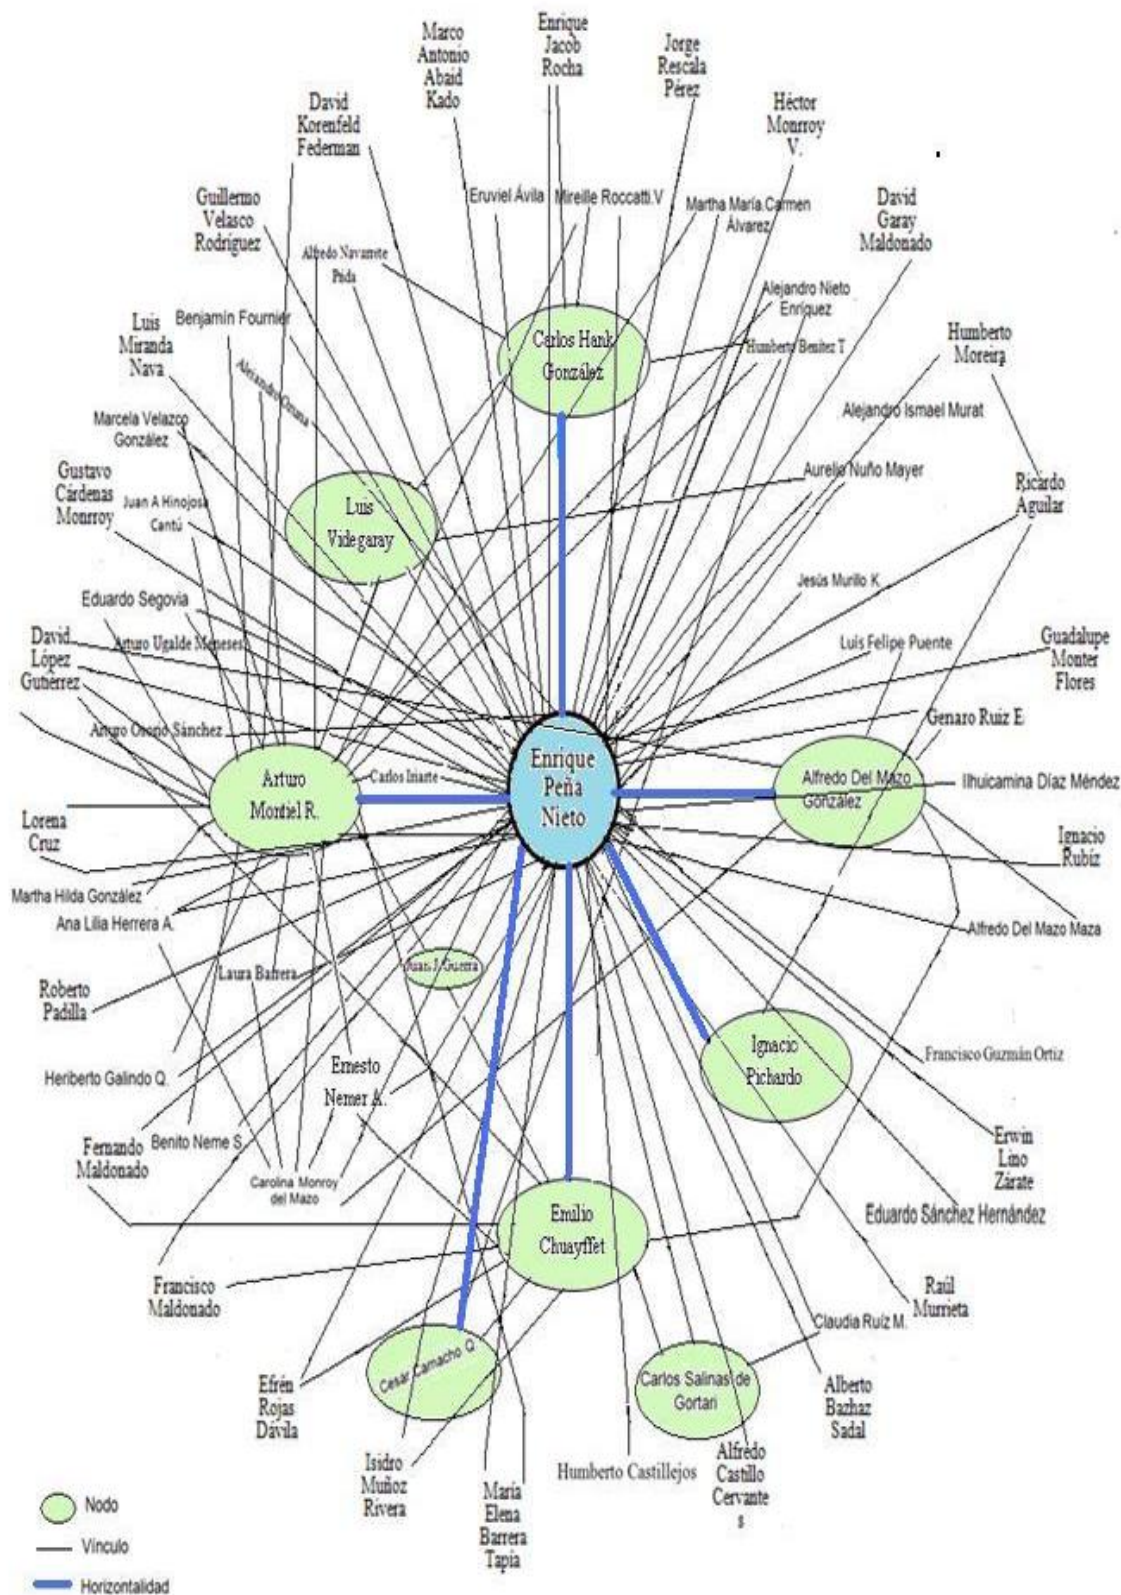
Marco Antonio Abaid Kado

Enrique Jacob Rocha

Jorge Rescala Pérez

Héctor Monrroy V.

David Korenfeld Federman

Guillermo Velasco Rodríguez

Eruviel Ávila

Mireille Roccatti.V

Martha María Carmen Álvarez

David Garay Maldonado

Alfredo Navarrete Prida

Alejandro Nieto Enríquez

Luis Miranda Nava

Benjamín Fournier

Carlos Hank González

Humberto Benítez T

Humberto Moreira

Alejandro Ozuna

Alejandro Ismael Murat

Marcela Velazco González

Aurelio Nuño Mayer

Gustavo Cárdenas Monrroy

Juan A Hinojosa Cantú

Luis Videgaray

Ricardo Aguilar

Jesús Murillo K

Eduardo Segovia

Luis Felipe Puente

David López Gutiérrez

Arturo Ugalde Meneses

Guadalupe Monter Flores

Arturo Osorio Sánchez

Genaro Ruiz E.

Arturo Montiel R.

Carlos Iriarte

Enrique Peña Nieto

Alfredo Del Mazo González

Ilhuicamina Díaz Méndez

Lorena Cruz

Ignacio Rubiz

Martha Hilda González

Ana Lilia Herrera A.

Alfredo Del Mazo Maza

Laura Barrera

Juan J. Guerra

Roberto Padilla

Ignacio Pichardo

Heriberto Galindo Q.

Ernesto Nemer A.

Francisco Guzmán Ortiz

Fernando Maldonado

Benito Neme S.

Erwin Lino Zárate

Carolina Monroy del Mazo

Emilio Chuayffet

Eduardo Sánchez Hernández

Francisco Maldonado

Raúl Murrieta

Claudia Ruiz M.

Cesar Camacho Q.

Carlos Salinas de Gortari

Efrén Rojas Dávila

Alberto Bazbaz Sadal

Alfredo Castillo Cervantes

Isidro Muñoz Rivera

Humberto Castillejos

María Elena Barrera Tapia

Nodo

Vínculo

Horizontalidad